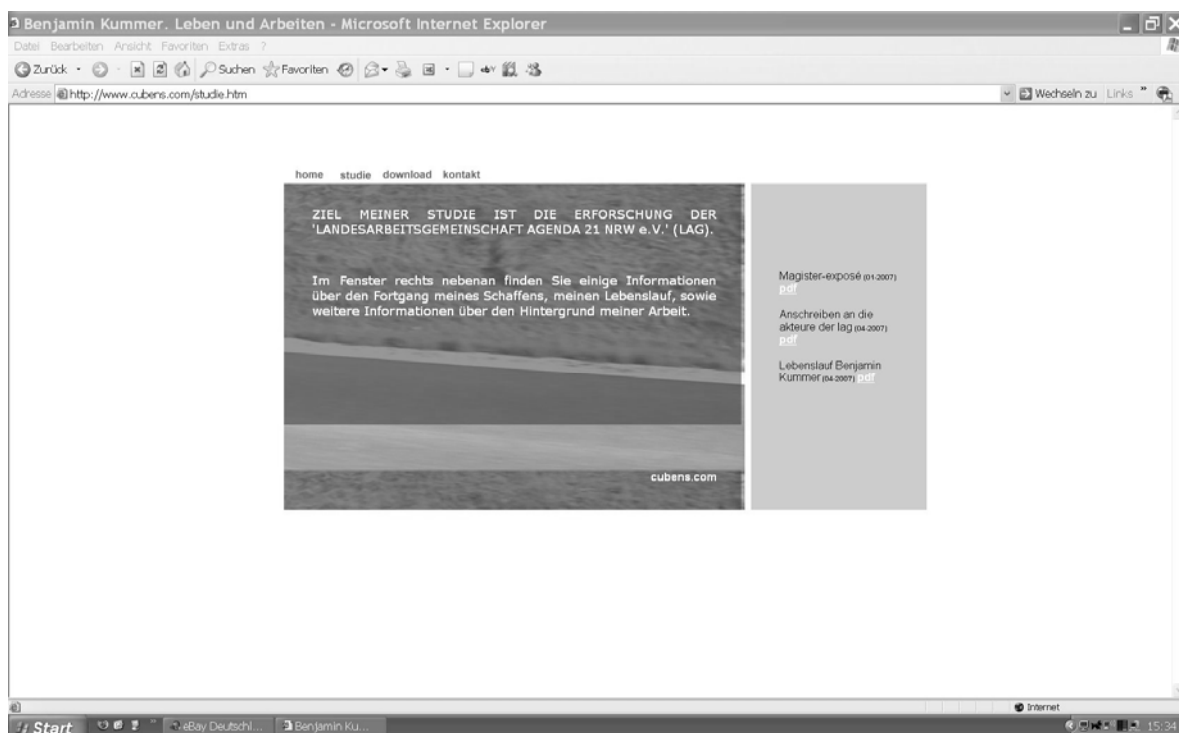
Benjamin Kummer. Leben und Arbeiten - Microsoft Internet Explorer

Datei Bearbeiten Ansicht Favoriten Extras ?

Zurück · Suchen Favoriten

Adresse http://www.cubens.com/studie.htm

Wechseln zu Links »

home studie download kontakt

ZIEL MEINER STUDIE IST DIE ERFORSCHUNG DER 'LANDESARBEITSGEMEINSCHAFT AGENDA 21 NRW e.V.' (LAG).

Im Fenster rechts nebenan finden Sie einige Informationen über den Fortgang meines Schaffens, meinen Lebenslauf, sowie weitere Informationen über den Hintergrund meiner Arbeit.

cubens.com

Magister-exposé (01-2007) pdf

Anschreiben an die akteure der lag (04-2007) pdf

Lebenslauf Benjamin Kummer (04-2007) pdf

Internet

Start eBay Deutschl... Benjamin Ku... 15:34